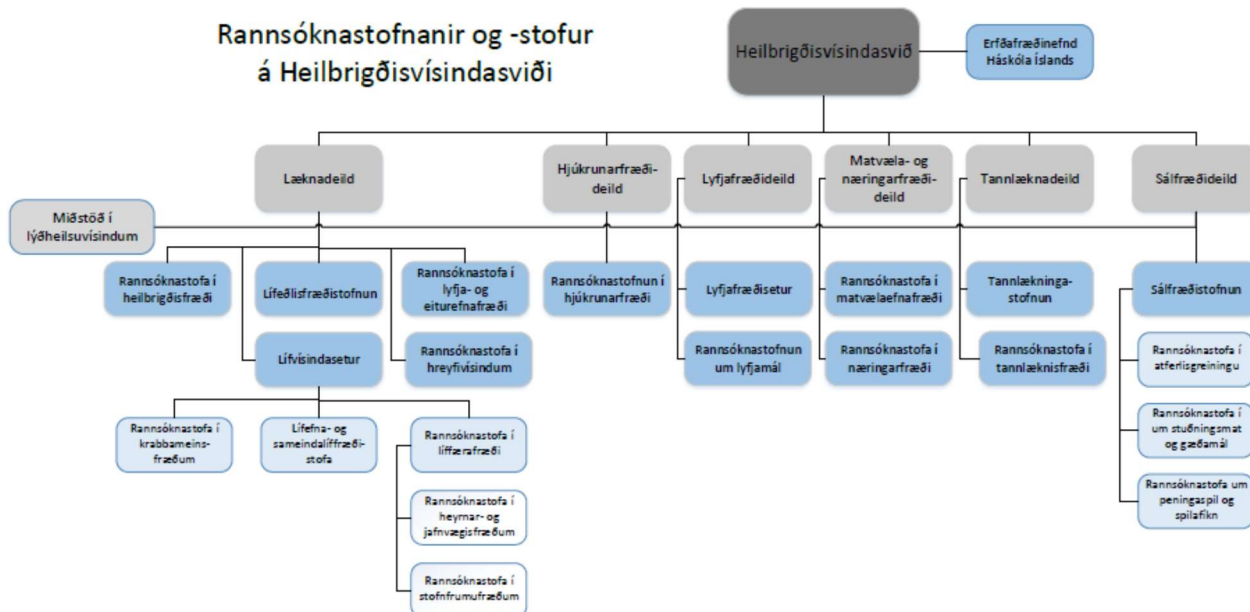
Rannsóknastofnanir og -stofur á Heilbrigðisvísindasviði

Heilbrigðisvísindasvið

Erfðafræðinefnd Háskóla Íslands

Læknadeild

Hjúkrunarfræðideild

Lyfjafræðideild

Matvæla- og næringarfræðideild

Tannlæknadeild

Sálfræðideild

Miðstöð í lýðheilsuvísindum

Rannsóknastofa í heilbrigðisfræði

Lífeðlisfræðistofnun

Rannsóknastofa í lyfja- og eiturefnafræði

Lífvísindasetur

Rannsóknastofa í hreyfivísindum

Rannsóknastofa í krabbameinsfræðum

Lífefna- og sameindalíffræðistofa

Rannsóknastofa í líffærafræði

Rannsóknastofa í heyrnar- og jafnvægisfræðum

Rannsóknastofa í stofnfrumufræðum

Rannsóknastofnun í hjúkrunarfræði

Lyfjafræðisetur

Rannsóknastofnun um lyfjamál

Rannsóknastofa í matvælaefnafræði

Rannsóknastofa í næringarfræði

Tannlækningastofnun

Rannsóknastofa í tannlæknisfræði

Sálfræðistofnun

Rannsóknastofa í atferlisgreiningu

Rannsóknastofa í um stuðningsmat og gæðamál

Rannsóknastofa um peningaspil og spilafíkn